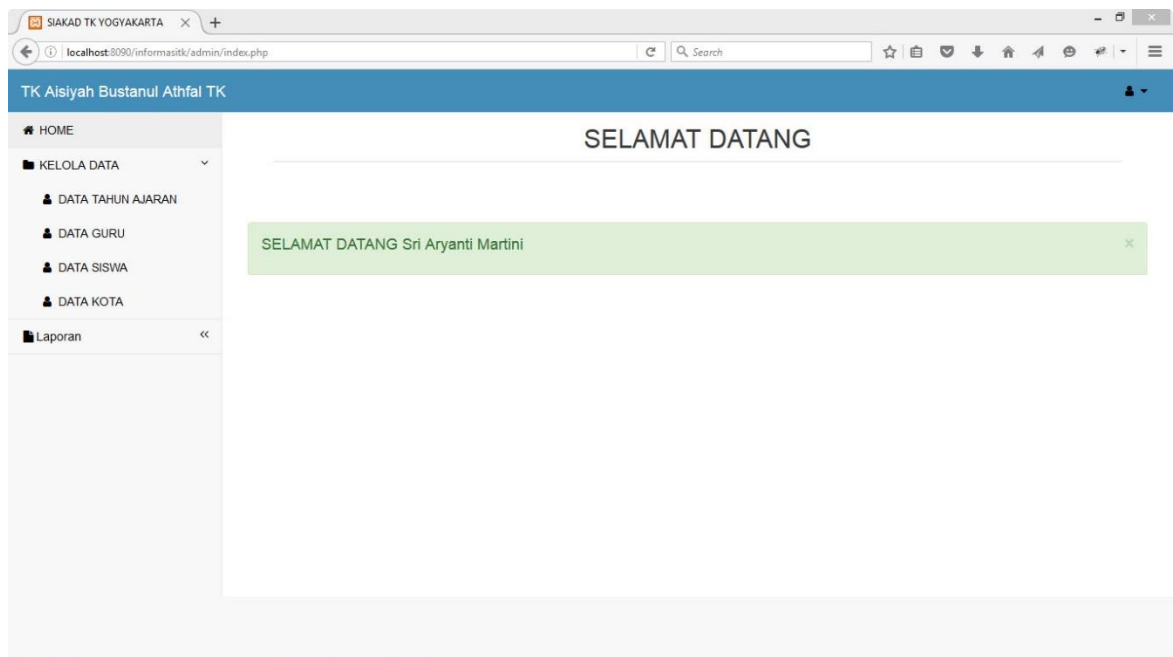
SIAKAD TK YOGYAKARTA × +

localhost:8090/informasitk/admin/index.php

Search

TK Aisiyah Bustanul Athfal TK

HOME

KELOLA DATA

DATA TAHUN AJARAN

DATA GURU

DATA SISWA

DATA KOTA

Laporan

SELAMAT DATANG

SELAMAT DATANG Sri Aryanti Martini

×